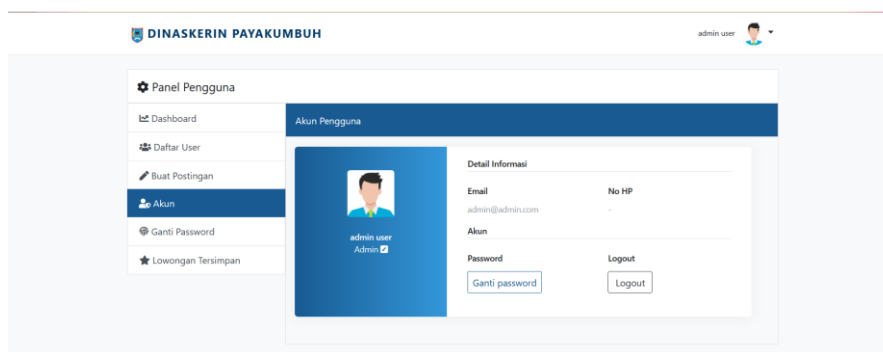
DINASKERIN PAYAKUMBUH

admin user

Panel Pengguna

Dashboard
Daftar User
Buat Postingan
Akun
Ganti Password
Lowongan Tersimpan

Akun Pengguna

admin user
Admin

Detail Informasi

Email
admin@admin.com

No HP
-

Akun

Password
Ganti password

Logout
Logout